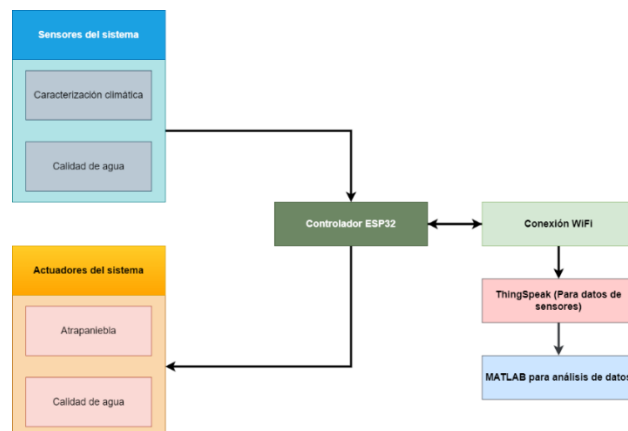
Sensores del sistema

Caracterización climática

Calidad de agua

Controlador ESP32

Conexión WiFi

Actuadores del sistema

Atrapaniebla

Calidad de agua

ThingSpeak (Para datos de sensores)

MATLAB para análisis de datos